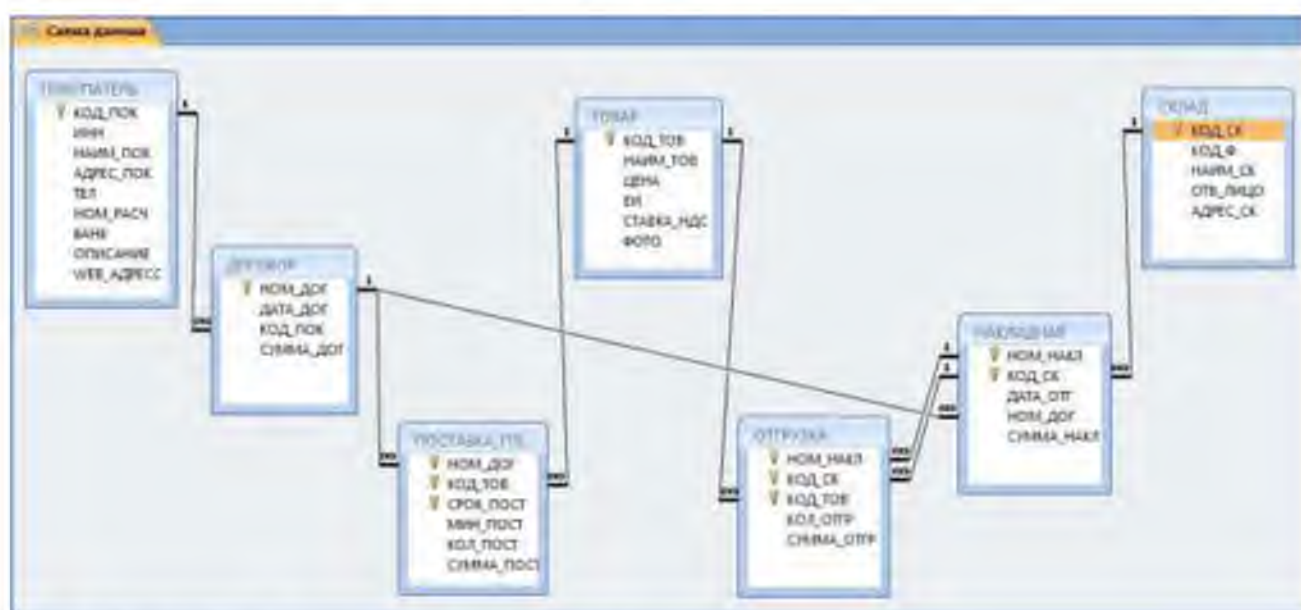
Схема данных

ПОКУПАТЕЛЬ
КОД_ПОК
ИНН
НАИМ_ПОК
АДРЕС_ПОК
ТЕЛ
НОМ_РАСЧ
БАНК
ОПИСАНИЕ
WEB_АДРЕСС

ДОГОВОР
НОМ_ДОГ
ДАТА_ДОГ
КОД_ПОК
СУММА_ДОГ

ТОВАР
КОД_ТОВ
НАИМ_ТОВ
ЦЕНА
ЕИ
СТАВКА_НДС
ФОТО

ПОСТАВКА_ПЛ
НОМ_ДОГ
КОД_ТОВ
СРОК_ПОСТ
МИН_ПОСТ
КОЛ_ПОСТ
СУММА_ПОСТ

ОТГРУЗКА
НОМ_НАКЛ
КОД_СК
КОД_ТОВ
КОЛ_ОТГР
СУММА_ОТГР

НАКЛАДНАЯ
НОМ_НАКЛ
КОД_СК
ДАТА_ОТГ
НОМ_ДОГ
СУММА_НАКЛ

СКЛАД
КОД_СК
КОД_Ф
НАИМ_СК
ОТВ_ЛИЦО
АДРЕС_СК